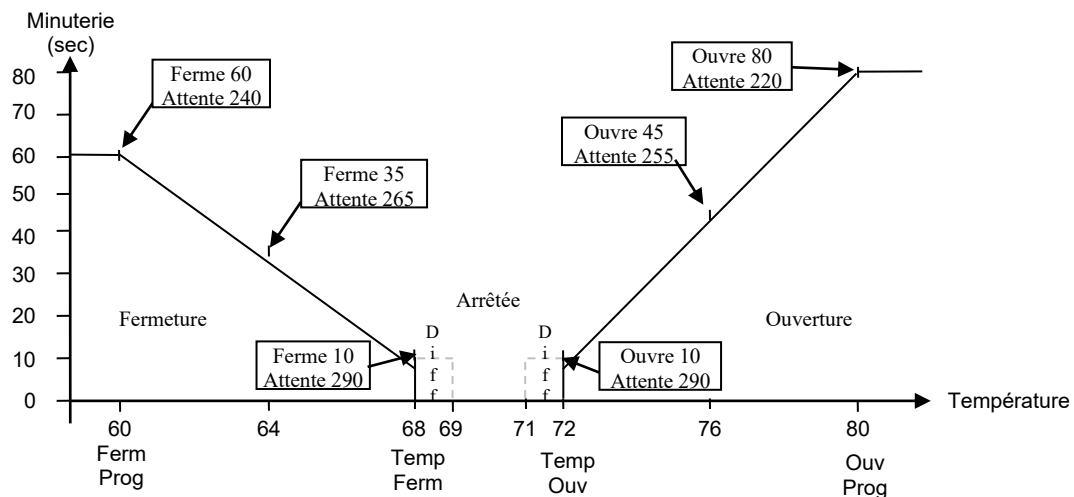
Minuterie (sec)

80
70
60
50
40
30
20
10
0

Ferme 60
Attente 240

Ferme 35
Attente 265

Ouvre 80
Attente 220

Ouvre 45
Attente 255

Arrêtée

Fermeture

Ouverture

D
i
f
f

D
i
f
f

Ferme 10
Attente 290

Ouvre 10
Attente 290

Température

60
Ferm
Prog

64

68
Temp
Ferm

69

71

72
Temp
Ouv

76

80
Ouv
Prog